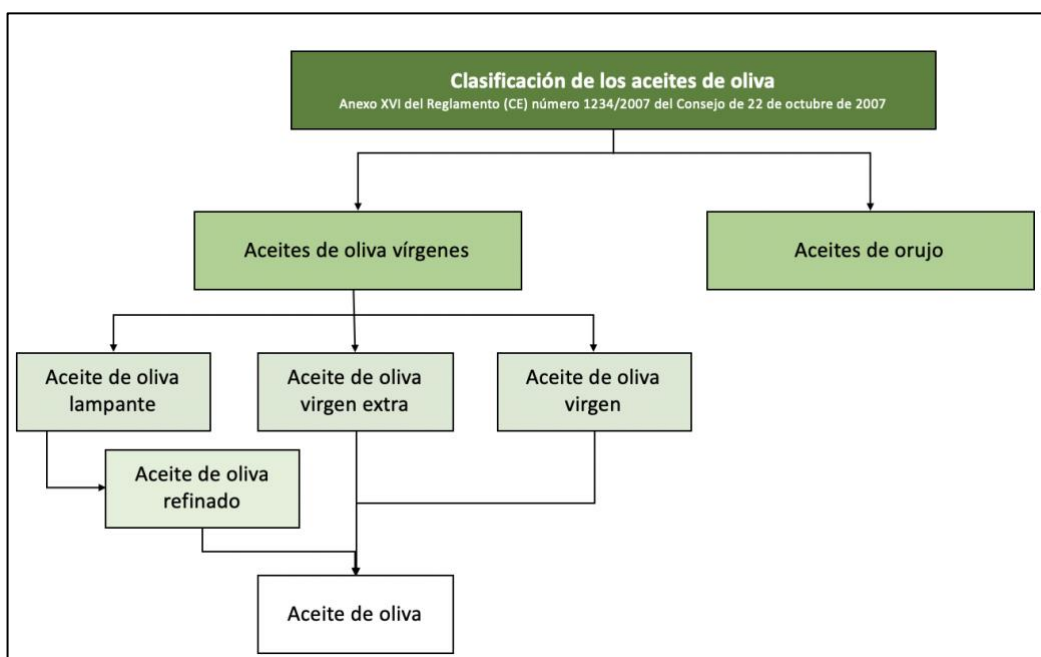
Clasificación de los aceites de oliva
Anexo XVI del Reglamento (CE) número 1234/2007 del Consejo de 22 de octubre de 2007

Aceites de oliva vírgenes

Aceites de orujo

Aceite de oliva lampante

Aceite de oliva virgen extra

Aceite de oliva virgen

Aceite de oliva refinado

Aceite de oliva